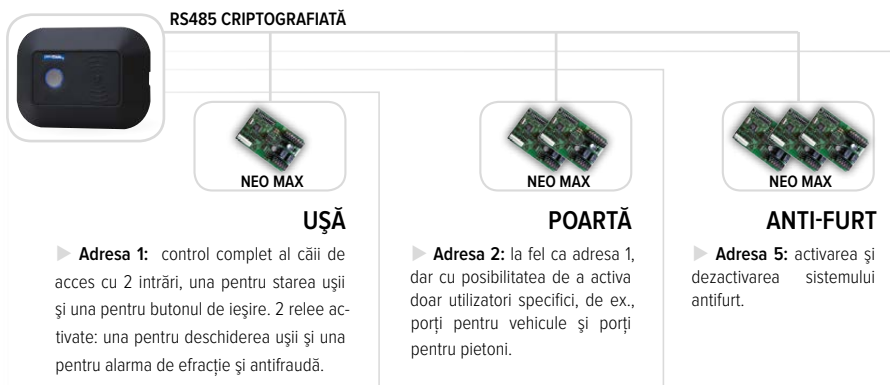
RS485 CRIPTOGRAFIATĂ

NEO MAX

UŞĂ

**Adresa 1:** control complet al căii de acces cu 2 intrări, una pentru starea uşii şi una pentru butonul de ieşire. 2 relee activate: una pentru deschiderea uşii şi una pentru alarma de efracție şi antifraudă.

NEO MAX

POARTĂ

**Adresa 2:** la fel ca adresa 1, dar cu posibilitatea de a activa doar utilizatori specifici, de ex., porți pentru vehicule şi porți pentru pietoni.

NEO MAX

ANTI-FURT

**Adresa 5:** activarea şi dezactivarea sistemului antifurt.